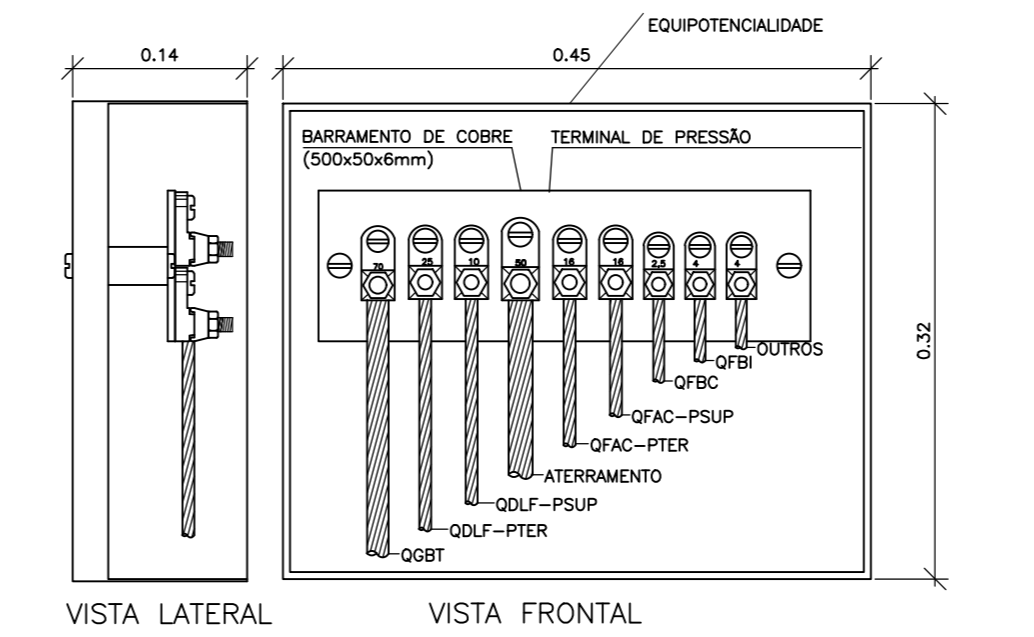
EQUIPOTENCIALIDADE

0.14

0.45

BARRAMENTO DE COBRE
(500x50x6mm)

TERMINAL DE PRESSÃO

70
25
10
50
16
16
2.5
4
4

OUTROS
QFBI
QFBC
QFAC–PSUP
QFAC–PTER
ATERRAMENTO
QDLF–PSUP
QDLF–PTER
QGBT

0.32

VISTA LATERAL

VISTA FRONTAL